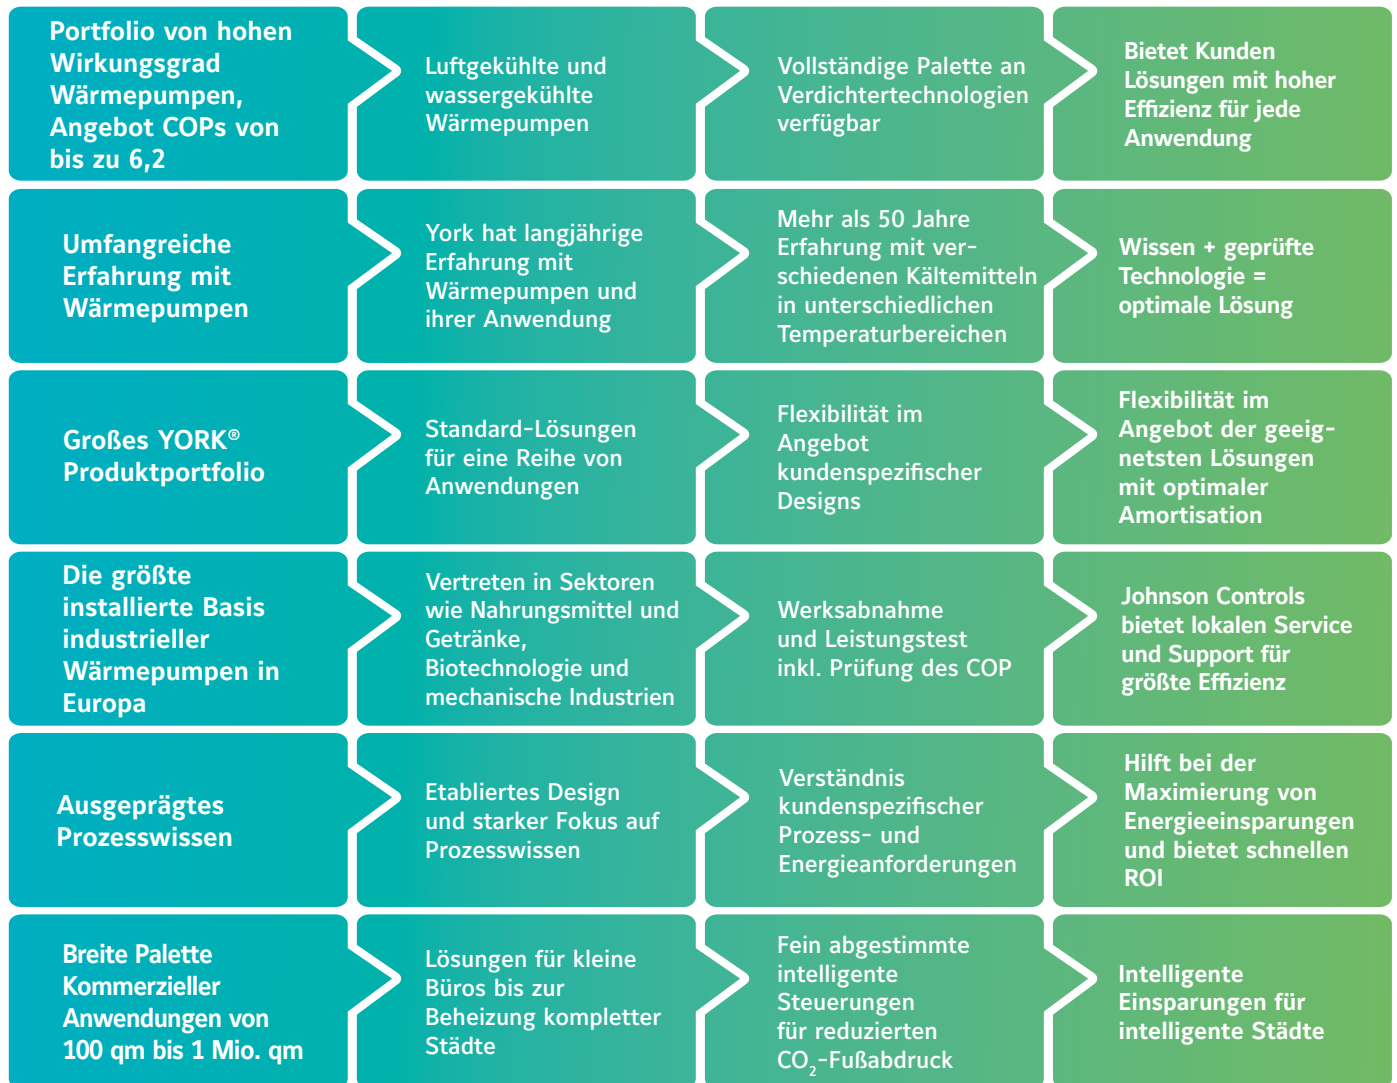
Portfolio von hohen Wirkungsgrad Wärmepumpen, Angebot COPs von bis zu 6,2

Luftgekühlte und wassergekühlte Wärmepumpen

Vollständige Palette an Verdichtertechnologien verfügbar

Bietet Kunden Lösungen mit hoher Effizienz für jede Anwendung

Umfangreiche Erfahrung mit Wärmepumpen

York hat langjährige Erfahrung mit Wärmepumpen und ihrer Anwendung

Mehr als 50 Jahre Erfahrung mit verschiedenen Kältemitteln in unterschiedlichen Temperaturbereichen

Wissen + geprüfte Technologie = optimale Lösung

Großes YORK® Produktportfolio

Standard-Lösungen für eine Reihe von Anwendungen

Flexibilität im Angebot kundenspezifischer Designs

Flexibilität im Angebot der geeignetsten Lösungen mit optimaler Amortisation

Die größte installierte Basis industrieller Wärmepumpen in Europa

Vertreten in Sektoren wie Nahrungsmittel und Getränke, Biotechnologie und mechanische Industrien

Werksabnahme und Leistungstest inkl. Prüfung des COP

Johnson Controls bietet lokalen Service und Support für größte Effizienz

Ausgeprägtes Prozesswissen

Etabliertes Design und starker Fokus auf Prozesswissen

Verständnis kundenspezifischer Prozess- und Energieanforderungen

Hilft bei der Maximierung von Energieeinsparungen und bietet schnellen ROI

Breite Palette Kommerzieller Anwendungen von 100 qm bis 1 Mio. qm

Lösungen für kleine Büros bis zur Beheizung kompletter Städte

Fein abgestimmte intelligente Steuerungen für reduzierten $CO_2$-Fußabdruck

Intelligente Einsparungen für intelligente Städte